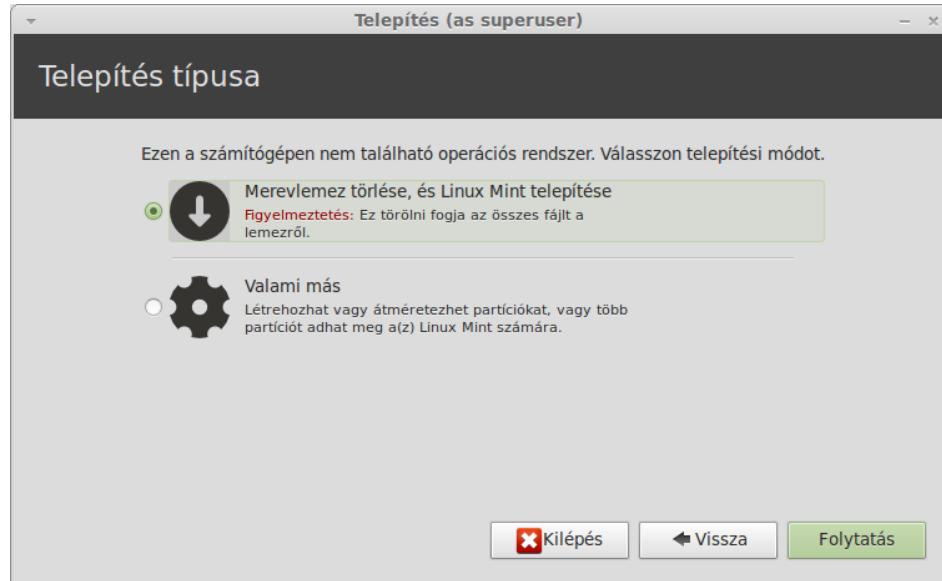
Telepítés (as superuser)

Telepítés típusa

Ezen a számítógépen nem található operációs rendszer. Válasszon telepítési módot.

Merevlemez törlése, és Linux Mint telepítése
Figyelmeztetés: Ez törölni fogja az összes fájlt a lemezről.

Valami más
Létrehozhat vagy átméretezhet partíciókat, vagy több partíciót adhat meg a(z) Linux Mint számára.

Kilépés
Vissza
Folytatás